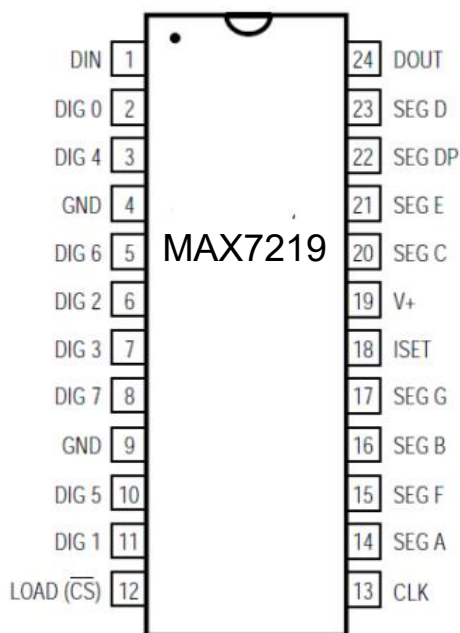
DIN 1
DIG 0 2
DIG 4 3
GND 4
DIG 6 5
DIG 2 6
DIG 3 7
DIG 7 8
GND 9
DIG 5 10
DIG 1 11
LOAD ($\overline{CS}$) 12

MAX7219

24 DOUT
23 SEG D
22 SEG DP
21 SEG E
20 SEG C
19 V+
18 ISET
17 SEG G
16 SEG B
15 SEG F
14 SEG A
13 CLK